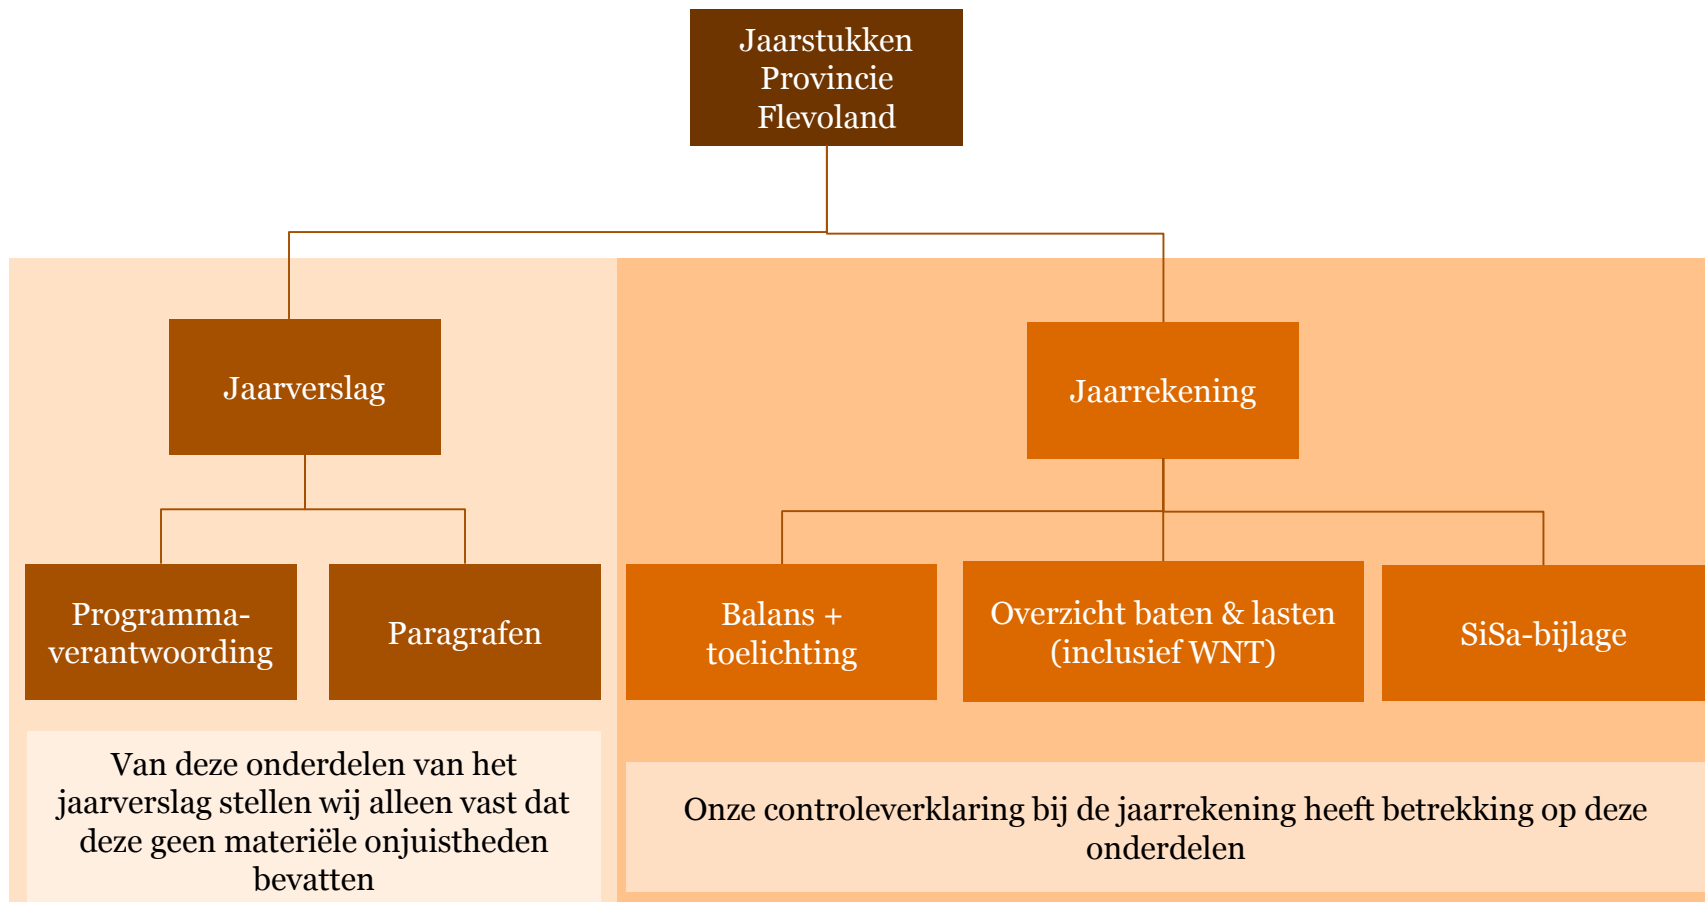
Jaarstukken Provincie Flevoland

Jaarverslag

Jaarrekening

Programmaverantwoording

Paragrafen

Balans + toelichting

Overzicht baten & lasten (inclusief WNT)

SiSa-bijlage

Van deze onderdelen van het jaarverslag stellen wij alleen vast dat deze geen materiële onjuistheden bevatten

Onze controleverklaring bij de jaarrekening heeft betrekking op deze onderdelen